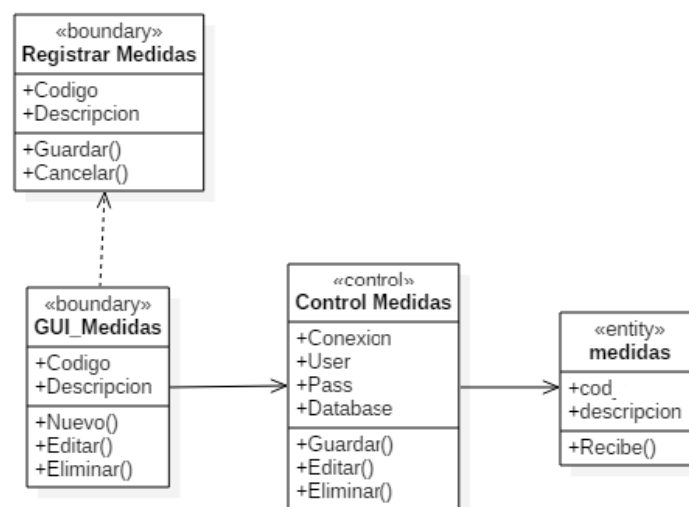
«boundary»
Registrar Medidas
+Codigo
+Descripcion
+Guardar()
+Cancelar()

«boundary»
GUI_Medidas
+Codigo
+Descripcion
+Nuevo()
+Editar()
+Eliminar()

«control»
Control Medidas
+Conexion
+User
+Pass
+Database
+Guardar()
+Editar()
+Eliminar()

«entity»
medidas
+cod_
+descripcion
+Recibe()